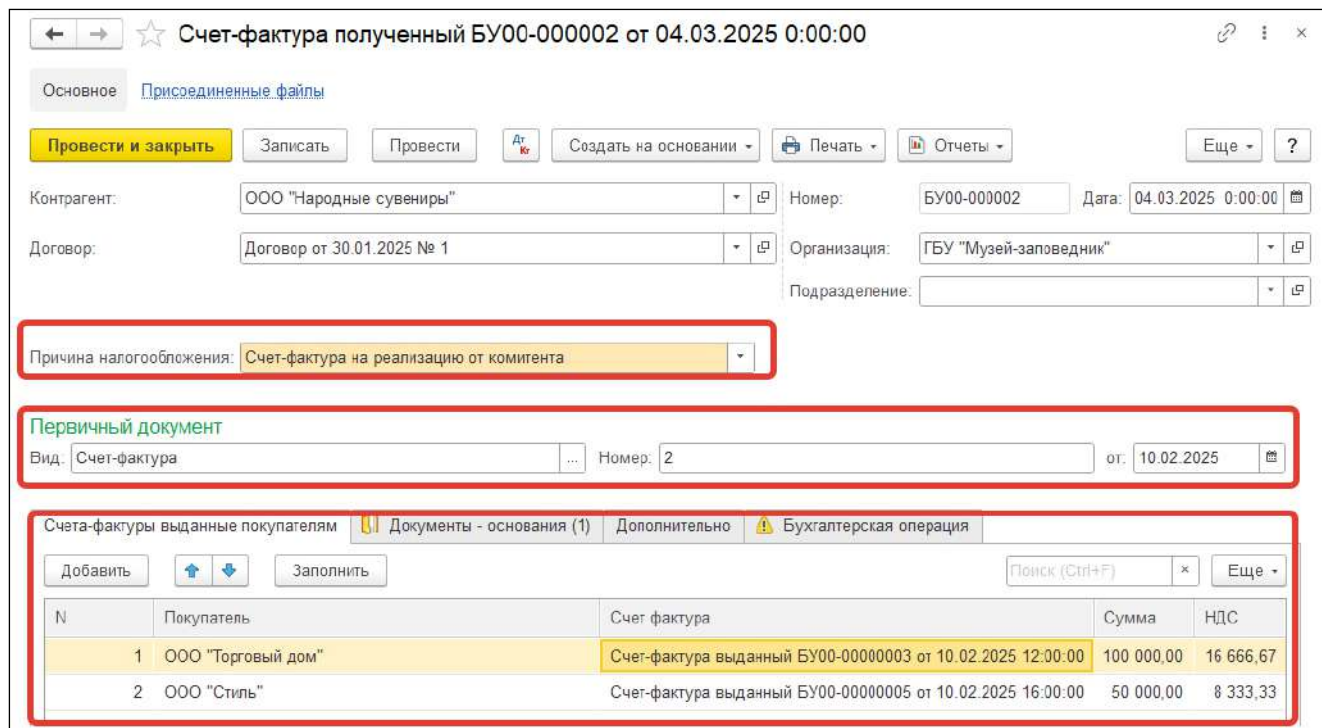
Счет-фактура полученный БУ00-000002 от 04.03.2025 0:00:00

Основное Присоединенные файлы

Провести и закрыть Записать Провести Дт Кт Создать на основании Печать Отчеты Еще ?

Контрагент: ООО "Народные сувениры"
Номер: БУ00-000002 Дата: 04.03.2025 0:00:00

Договор: Договор от 30.01.2025 № 1
Организация: ГБУ "Музей-заповедник"

Подразделение:

Причина налогообложения: Счет-фактура на реализацию от комитента

Первичный документ
Вид: Счет-фактура Номер: 2 от: 10.02.2025

Счета-фактуры выданные покупателям | Документы - основания (1) | Дополнительно | Бухгалтерская операция

Добавить Заполнить Поиск (Ctrl+F) × Еще

| N | Покупатель | Счет фактура | Сумма | НДС |
|---|---|---|---|---|
| 1 | ООО "Торговый дом" | Счет-фактура выданный БУ00-00000003 от 10.02.2025 12:00:00 | 100 000,00 | 16 666,67 |
| 2 | ООО "Стиль" | Счет-фактура выданный БУ00-00000005 от 10.02.2025 16:00:00 | 50 000,00 | 8 333,33 |